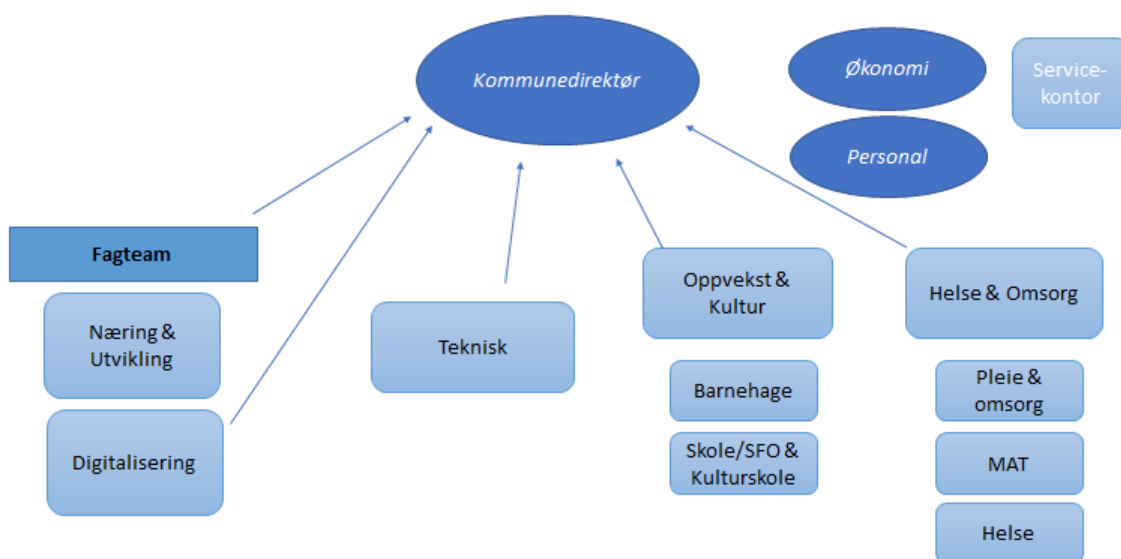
Kommunedirektør

Økonomi

Personal

Servicekontor

Fagteam

Næring & Utvikling

Digitalisering

Teknisk

Oppvekst & Kultur

Barnehage

Skole/SFO & Kulturskole

Helse & Omsorg

Pleie & omsorg

MAT

Helse